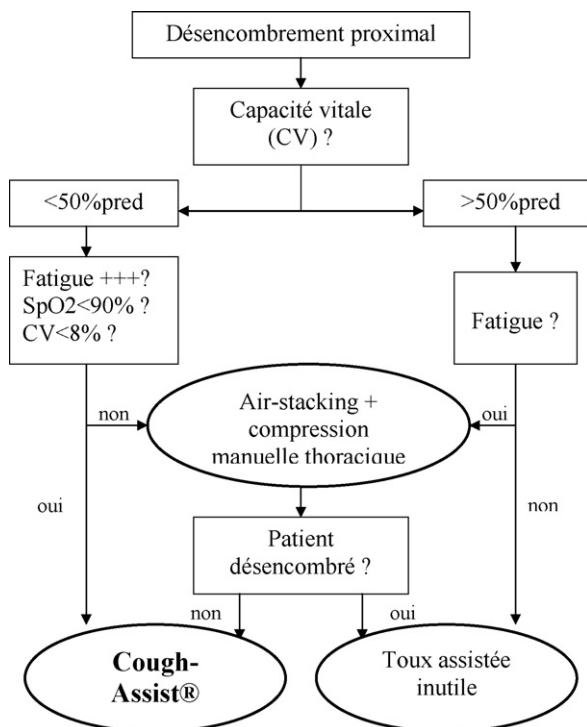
Désencombrement proximal

Capacité vitale (CV) ?

<50%pred

>50%pred

Fatigue +++?
SpO2<90% ?
CV<8% ?

Fatigue ?

non

oui

Air-stacking + compression manuelle thoracique

oui

non

Patient désencombré ?

non

oui

Cough-Assist®

Toux assistée inutile